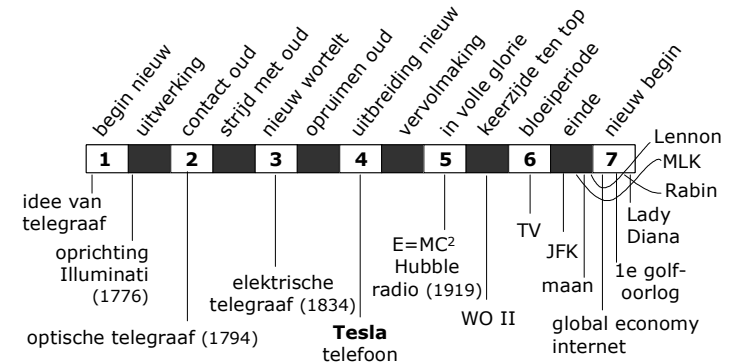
begin nieuw
uitwerking
contact oud
strijd met oud
nieuw wortelt
opruimen oud
uitbreiding nieuw
vervolmaking
in volle glorie
keerzijde ten top
bloeiperiode
einde
nieuw begin

1 2 3 4 5 6 7

idee van telegraaf
oprichting Illuminati (1776)
optische telegraaf (1794)
elektrische telegraaf (1834)
**Tesla**
telefoon
E=MC$^2$
Hubble
radio (1919)
WO II
TV
JFK
maan
global economy
internet
1e golf-oorlog
Lady Diana
Rabin
MLK
Lennon